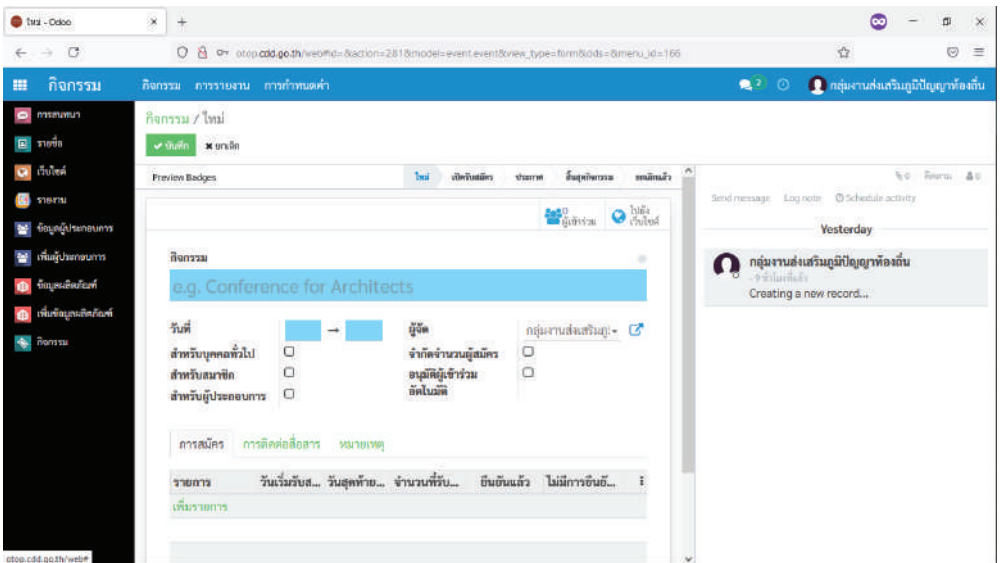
ใหม่ - Odoo

otop.cdd.go.th/web#id=&action=281&model=event.event&view_type=form&cids=&menu_id=166

กิจกรรม

กิจกรรม การรายงาน การกำหนดค่า

2

กลุ่มงานส่งเสริมภูมิปัญญาท้องถิ่น

การสนทนา
รายชื่อ
เว็บไซต์
รายงาน
ข้อมูลผู้ประกอบการ
เพิ่มผู้ประกอบการ
ข้อมูลผลิตภัณฑ์
เพิ่มข้อมูลผลิตภัณฑ์
กิจกรรม

กิจกรรม / ใหม่

✔ บันทึก ✖ ยกเลิก

Preview Badges

ใหม่ เปิดรับสมัคร ประกาศ สิ้นสุดกิจกรรม ยกเลิกแล้ว

0 ผู้เข้าร่วม

ไปยังเว็บไซต์

กิจกรรม

e.g. Conference for Architects

วันที่ →

สำหรับบุคคลทั่วไป

สำหรับสมาชิก

สำหรับผู้ประกอบการ

ผู้จัด กลุ่มงานส่งเสริมภู

จำกัดจำนวนผู้สมัคร

อนุมัติผู้เข้าร่วมอัตโนมัติ

การสมัคร การติดต่อสื่อสาร หมายเหตุ

| รายการ | วันเริ่มรับส... | วันสุดท้าย... | จำนวนที่รับ... | ยืนยันแล้ว | ไม่มีการยืนยั... |
|---|---|---|---|---|---|
| เพิ่มรายการ | | | | | |

0 ติดตาม 0

Send message Log note Schedule activity

Yesterday

กลุ่มงานส่งเสริมภูมิปัญญาท้องถิ่น
- ข้าวไม่ทันเลื่อน
Creating a new record...

otop.cdd.go.th/web#